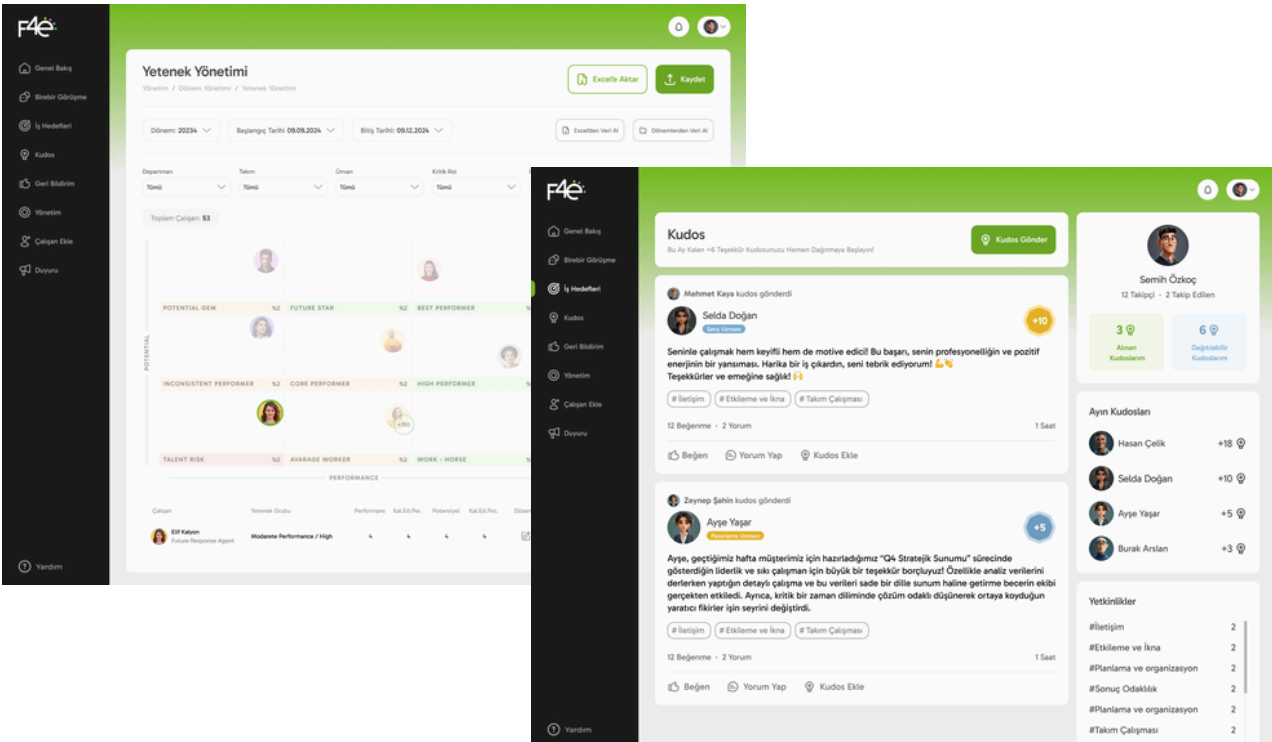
F4e

Genel Bakış
Birebir Görüşme
İş Hedefleri
Kudos
Geri Bildirim
Yönetim
Çalışan Ekle
Duyuru

Yardım

Yetenek Yönetimi
Yönetim / Dönem Yönetimi / Yetenek Yönetimi

Excel'e Aktar
Kaydet

Dönem: 20234
Başlangıç Tarihi 09.09.2024
Bitiş Tarihi: 09.12.2024
Excelden Veri Al
Dönemlerden Veri Al

Departman
Tümü
Takım
Tümü
Ünvan
Tümü
Kritik Rol
Tümü

Toplam Çalışan: 53

POTENTIAL

POTENTIAL GEM %2
FUTURE STAR %2
BEST PERFORMER %2
INCONSISTENT PERFORMER %2
CORE PERFORMER %2
HIGH PERFORMER %2
TALENT RISK %2
AVARAGE WORKER %2
WORK - HORSE %2

+150

PERFORMANCE

Çalışan
Yetenek Grubu
Performans
Kal.Ed.Per.
Potansiyel
Kal.Ed.Pot.

Elif Kalyon
Future Response Agent
Moderete Performance / High

F4e

Genel Bakış
Birebir Görüşme
İş Hedefleri
Kudos
Geri Bildirim
Yönetim
Çalışan Ekle
Duyuru

Yardım

Kudos
Bu Ay Kalan +6 Teşekkür Kudosunuzu Hemen Dağıtmaya Başlayın!
Kudos Gönder

Mehmet Kaya kudos gönderdi
Selda Doğan
Satış Uzmanı
+10
Seninle çalışmak hem keyifli hem de motive edici! Bu başarı, senin profesyonelliğin ve pozitif enerjinin bir yansıması. Harika bir iş çıkardın, seni tebrik ediyorum! 💪👏
Teşekkürler ve emeğine sağlık! 🙌
# İletişim
# Etkileme ve İkna
# Takım Çalışması
12 Beğenme • 2 Yorum
1 Saat
Beğen
Yorum Yap
Kudos Ekle

Zeynep Şahin kudos gönderdi
Ayşe Yaşar
Pazarlama Uzmanı
+5
Ayşe, geçtiğimiz hafta müşterimiz için hazırladığımız "Q4 Stratejik Sunumu" sürecinde gösterdiğin liderlik ve sıkı çalışman için büyük bir teşekkür borçluyuz! Özellikle analiz verilerini derlerken yaptığın detaylı çalışma ve bu verileri sade bir dille sunum haline getirme becerin ekibi gerçekten etkiledi. Ayrıca, kritik bir zaman diliminde çözüm odaklı düşünerek ortaya koyduğun yaratıcı fikirler işin seyrini değiştirdi.
# İletişim
# Etkileme ve İkna
# Takım Çalışması
12 Beğenme • 2 Yorum
1 Saat
Beğen
Yorum Yap
Kudos Ekle

Semih Özkoç
12 Takipçi • 2 Takip Edilen
3
Alınan Kudoslarım
6
Dağıtılabilir Kudoslarım

Ayın Kudosları
Hasan Çelik +18
Selda Doğan +10
Ayşe Yaşar +5
Burak Arslan +3

Yetkinlikler
#İletişim 2
#Etkileme ve İkna 2
#Planlama ve organizasyon 2
#Sonuç Odaklılık 2
#Planlama ve organizasyon 2
#Takım Çalışması 2